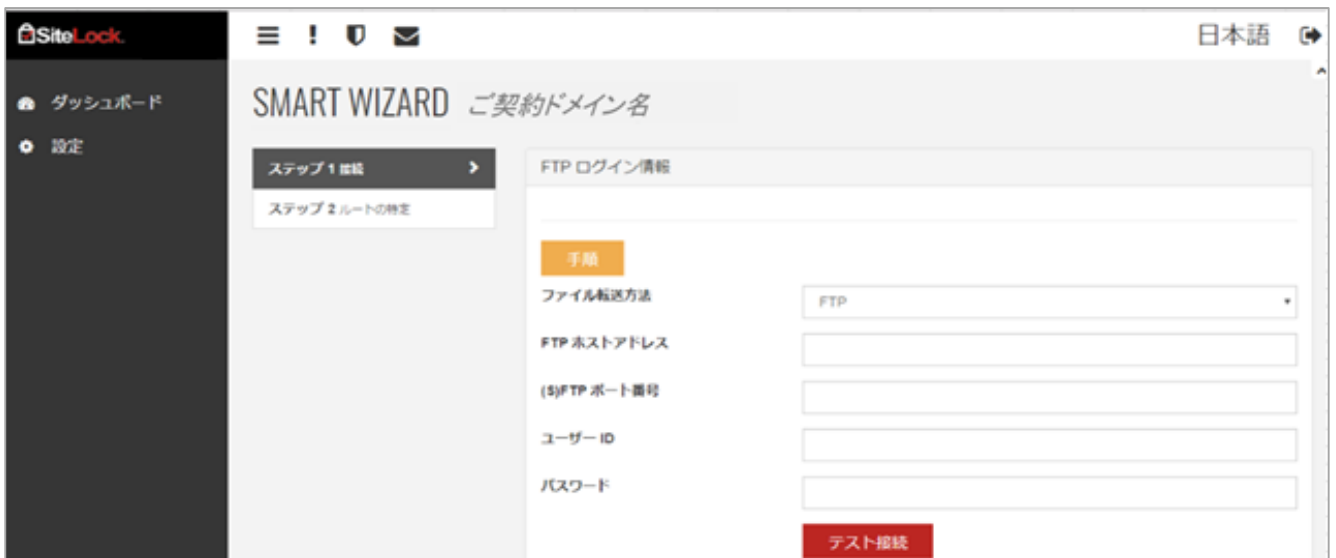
SiteLock

日本語

ダッシュボード
設定

SMART WIZARD ご契約ドメイン名

ステップ 1 接続
ステップ 2 ルートの特定

FTP ログイン情報

手順

ファイル転送方法
FTP

FTP ホストアドレス

(S)FTP ポート番号

ユーザー ID

パスワード

テスト接続